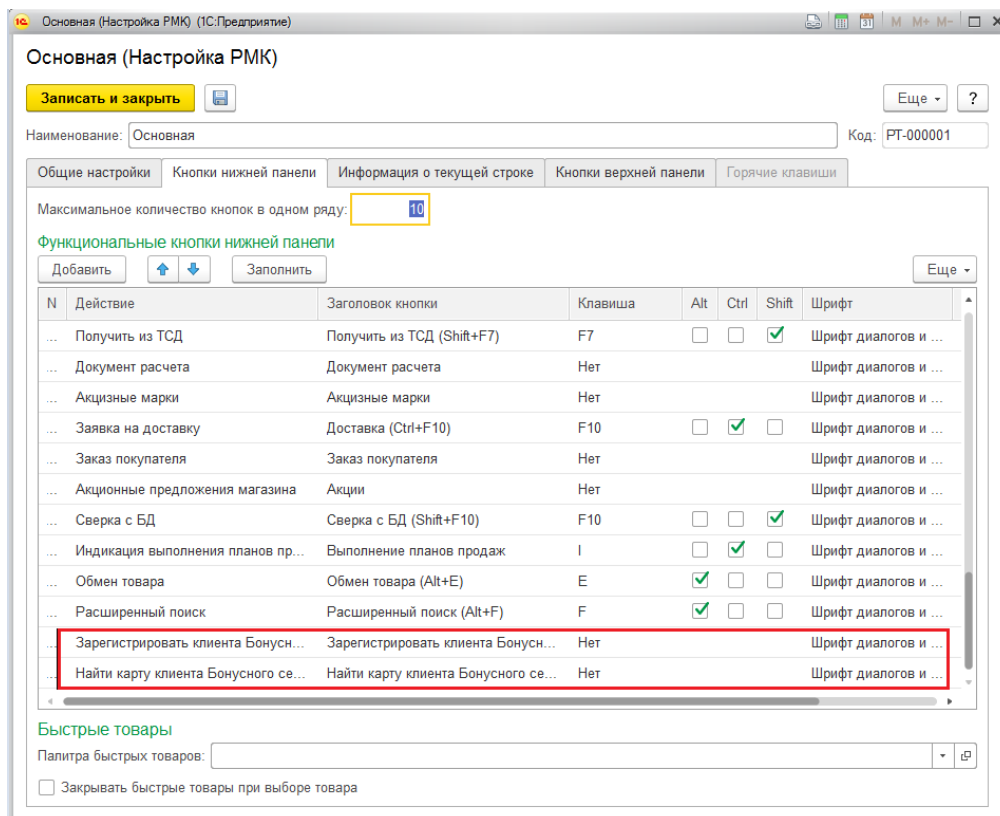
1С Основная (Настройка РМК) (1С:Предприятие)

M M+ M-

Основная (Настройка РМК)

Записать и закрыть

Еще ▾ ?

Наименование: Основная

Код: РТ-000001

Общие настройки | Кнопки нижней панели | Информация о текущей строке | Кнопки верхней панели | Горячие клавиши

Максимальное количество кнопок в одном ряду: 10

Функциональные кнопки нижней панели

Добавить

Заполнить

Еще ▾

| N | Действие | Заголовок кнопки | Клавиша | Alt | Ctrl | Shift | Шрифт |
|---|---|---|---|---|---|---|---|
| ... | Получить из ТСД | Получить из ТСД (Shift+F7) | F7 | ☐ | ☐ | ☑ | Шрифт диалогов и ... |
| ... | Документ расчета | Документ расчета | Нет | | | | Шрифт диалогов и ... |
| ... | Акцизные марки | Акцизные марки | Нет | | | | Шрифт диалогов и ... |
| ... | Заявка на доставку | Доставка (Ctrl+F10) | F10 | ☐ | ☑ | ☐ | Шрифт диалогов и ... |
| ... | Заказ покупателя | Заказ покупателя | Нет | | | | Шрифт диалогов и ... |
| ... | Акционные предложения магазина | Акции | Нет | | | | Шрифт диалогов и ... |
| ... | Сверка с БД | Сверка с БД (Shift+F10) | F10 | ☐ | ☐ | ☑ | Шрифт диалогов и ... |
| ... | Индикация выполнения планов пр... | Выполнение планов продаж | I | ☐ | ☑ | ☐ | Шрифт диалогов и ... |
| ... | Обмен товара | Обмен товара (Alt+E) | E | ☑ | ☐ | ☐ | Шрифт диалогов и ... |
| ... | Расширенный поиск | Расширенный поиск (Alt+F) | F | ☑ | ☐ | ☐ | Шрифт диалогов и ... |
| ... | Зарегистрировать клиента Бонусн... | Зарегистрировать клиента Бонусн... | Нет | | | | Шрифт диалогов и ... |
| ... | Найти карту клиента Бонусного се... | Найти карту клиента Бонусного се... | Нет | | | | Шрифт диалогов и ... |

Быстрые товары

Палитра быстрых товаров:

Закрывать быстрые товары при выборе товара